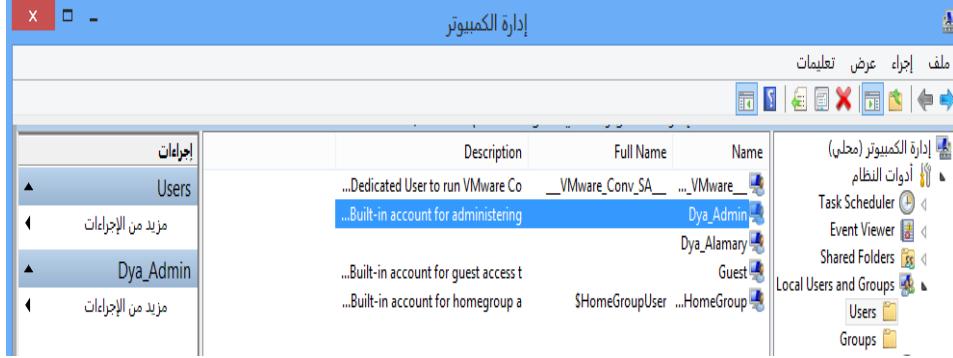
إدارة الكمبيوتر

ملف إجراء عرض تعليمات

إدارة الكمبيوتر (محلي)
أدوات النظام
Task Scheduler
Event Viewer
Shared Folders
Local Users and Groups
Users
Groups

| Name | Full Name | Description |
|---|---|---|
| __VMware_... | __VMware_Conv_SA__ | Dedicated User to run VMware Co... |
| Dya_Admin | | Built-in account for administering... |
| Dya_Alamary | | |
| Guest | | Built-in account for guest access t... |
| HomeGroup... | HomeGroupUser$ | Built-in account for homegroup a... |

إجراءات
Users
مزيد من الإجراءات
Dya_Admin
مزيد من الإجراءات